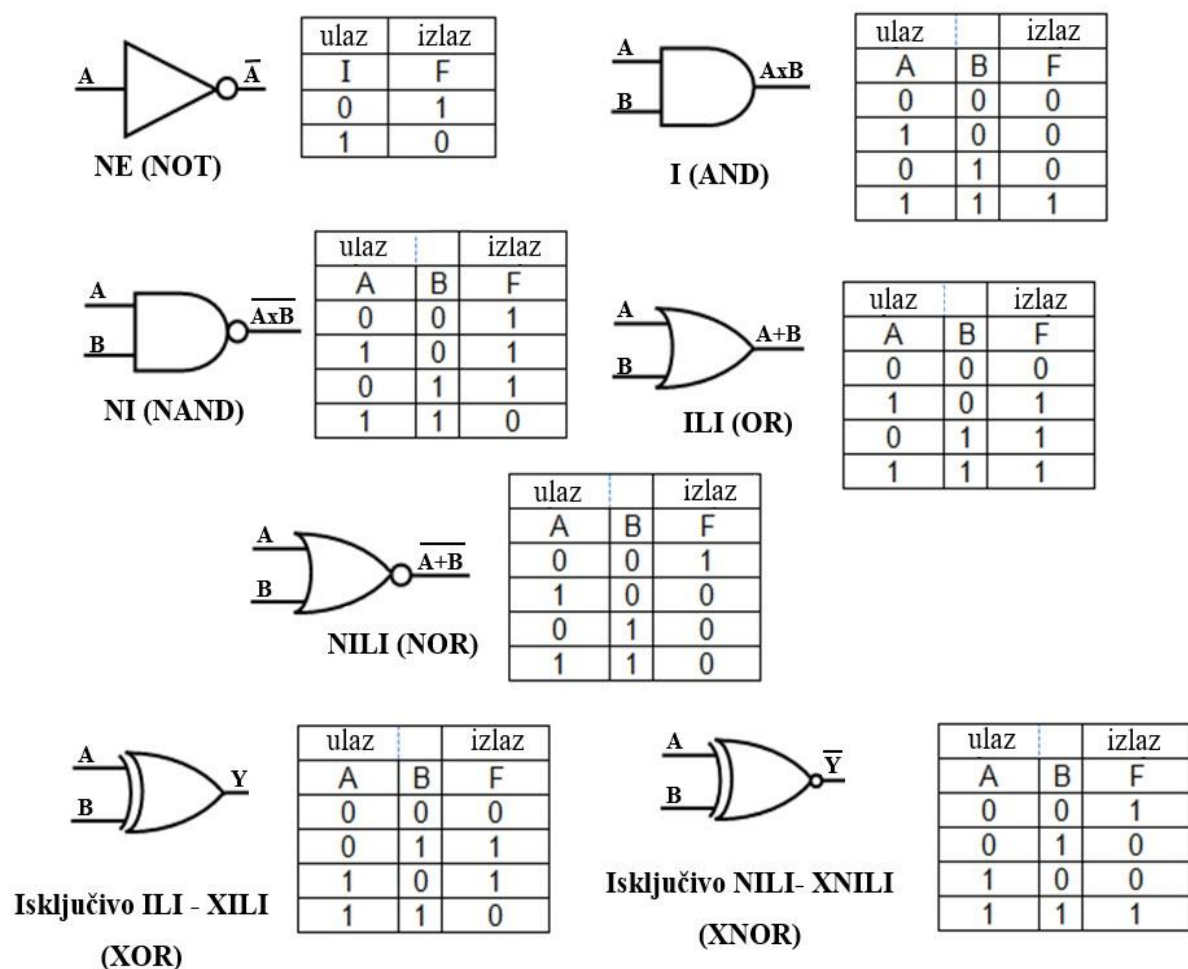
A $\overline{A}$

| ulaz | izlaz |
|---|---|
| I | F |
| 0 | 1 |
| 1 | 0 |

NE (NOT)

A B AxB

| ulaz | | izlaz |
|---|---|---|
| A | B | F |
| 0 | 0 | 0 |
| 1 | 0 | 0 |
| 0 | 1 | 0 |
| 1 | 1 | 1 |

I (AND)

A B $\overline{AxB}$

| ulaz | | izlaz |
|---|---|---|
| A | B | F |
| 0 | 0 | 1 |
| 1 | 0 | 1 |
| 0 | 1 | 1 |
| 1 | 1 | 0 |

NI (NAND)

A B A+B

| ulaz | | izlaz |
|---|---|---|
| A | B | F |
| 0 | 0 | 0 |
| 1 | 0 | 1 |
| 0 | 1 | 1 |
| 1 | 1 | 1 |

ILI (OR)

A B $\overline{A+B}$

| ulaz | | izlaz |
|---|---|---|
| A | B | F |
| 0 | 0 | 1 |
| 1 | 0 | 0 |
| 0 | 1 | 0 |
| 1 | 1 | 0 |

NILI (NOR)

A B Y

| ulaz | | izlaz |
|---|---|---|
| A | B | F |
| 0 | 0 | 0 |
| 0 | 1 | 1 |
| 1 | 0 | 1 |
| 1 | 1 | 0 |

Isključivo ILI - XILI (XOR)

A B $\overline{Y}$

| ulaz | | izlaz |
|---|---|---|
| A | B | F |
| 0 | 0 | 1 |
| 0 | 1 | 0 |
| 1 | 0 | 0 |
| 1 | 1 | 1 |

Isključivo NILI- XNILI (XNOR)